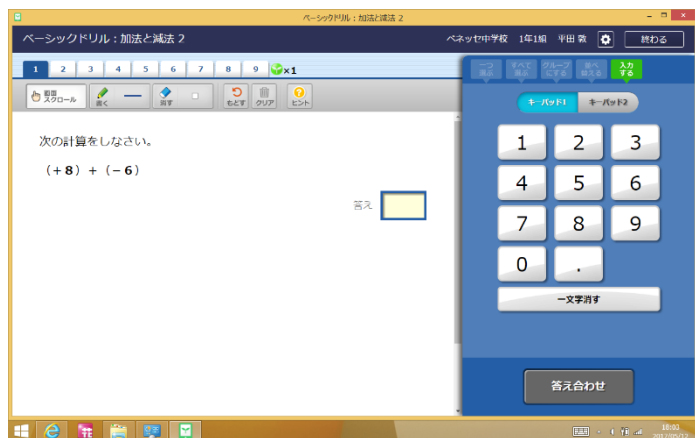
ベーシックドリル：加法と減法 2

ベーシックドリル：加法と減法 2

ベネッセ中学校 1年1組 平田 敦

終わる

1 2 3 4 5 6 7 8 9 ×1

画面スクロール

書く

消す

もどす

クリア

ヒント

次の計算をしなさい。

$(+8)+(-6)$

答え

一つ表示

すべて表示

グループにする

並べ替える

入力する

キーパッド1

キーパッド2

1 2 3

4 5 6

7 8 9

0 .

一文字消す

答え合わせ

18:03